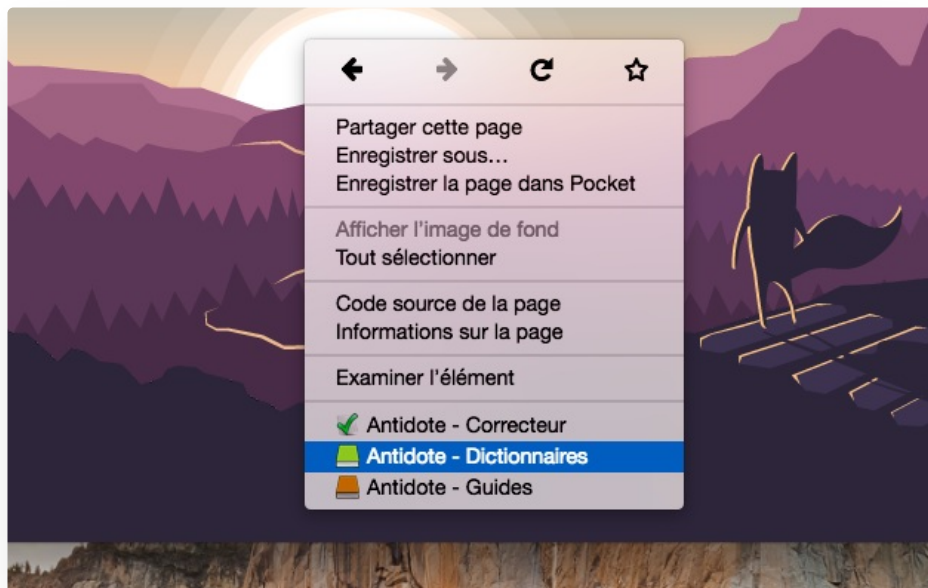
Partager cette page
Enregistrer sous…
Enregistrer la page dans Pocket

Afficher l'image de fond
Tout sélectionner

Code source de la page
Informations sur la page

Examiner l'élément

Antidote - Correcteur
Antidote - Dictionnaires
Antidote - Guides